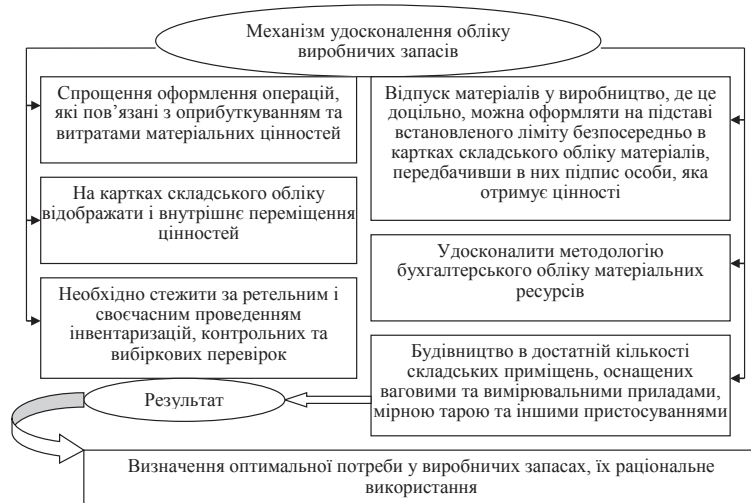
Механізм удосконалення обліку виробничих запасів

Спрощення оформлення операцій, які пов'язані з оприбуткуванням та витратами матеріальних цінностей

На картках складського обліку відображати і внутрішнє переміщення цінностей

Необхідно стежити за ретельним і своєчасним проведенням інвентаризацій, контрольних та вибіркових перевірок

Відпуск матеріалів у виробництво, де це доцільно, можна оформляти на підставі встановленого ліміту безпосередньо в картках складського обліку матеріалів, передбачивши в них підпис особи, яка отримує цінності

Удосконалити методологію бухгалтерського обліку матеріальних ресурсів

Будівництво в достатній кількості складських приміщень, оснащених ваговими та вимірювальними приладами, мірною тарою та іншими пристосуваннями

Результат

Визначення оптимальної потреби у виробничих запасах, їх раціональне використання